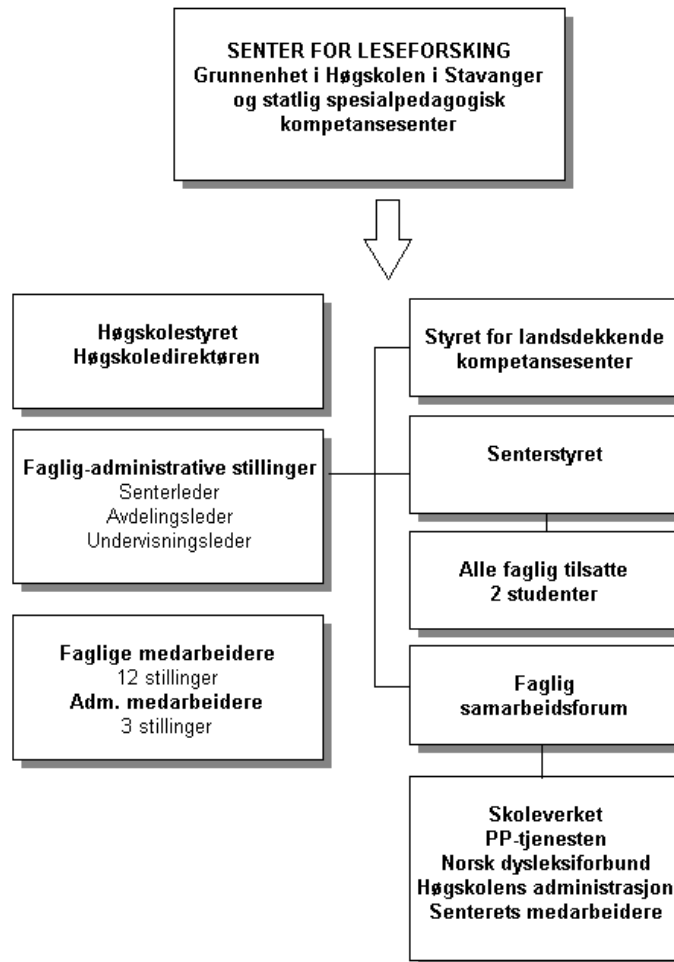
SENTER FOR LESEFORSKING
Grunnenhet i Høgskolen i Stavanger og statlig spesialpedagogisk kompetansesenter

Høgskolestyret
Høgskoledirektøren

Faglig-administrative stillinger
Senterleder
Avdelingsleder
Undervisningsleder

Faglige medarbeidere
12 stillinger
Adm. medarbeidere
3 stillinger

Styret for landsdekkende kompetansesenter

Senterstyret

Alle faglig tilsatte
2 studenter

Faglig samarbeidsforum

Skoleverket
PP-tjenesten
Norsk dysleksiforbund
Høgskolens administrasjon
Senterets medarbeidere